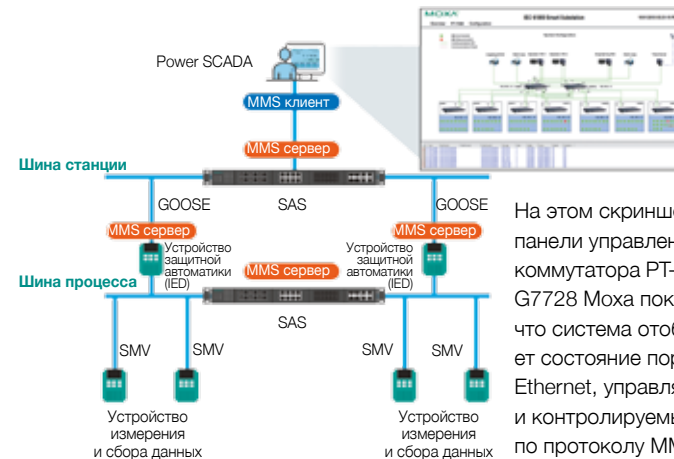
MOXA

IEC 61850 Smart Substation

Power SCADA

MMS клиент

MMS сервер

Шина станции

GOOSE

SAS

GOOSE

MMS сервер

MMS сервер

Устройство защитной автоматики (IED)

Устройство защитной автоматики (IED)

MMS сервер

Шина процесса

SAS

SMV

SMV

SMV

SMV

Устройство измерения и сбора данных

Устройство измерения и сбора данных

На этом скринш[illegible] панели управлен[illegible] коммутатора PT-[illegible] G7728 Moxa пок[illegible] что система отоб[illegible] ет состояние пор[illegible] Ethernet, управля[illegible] и контролируемы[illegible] по протоколу MM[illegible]